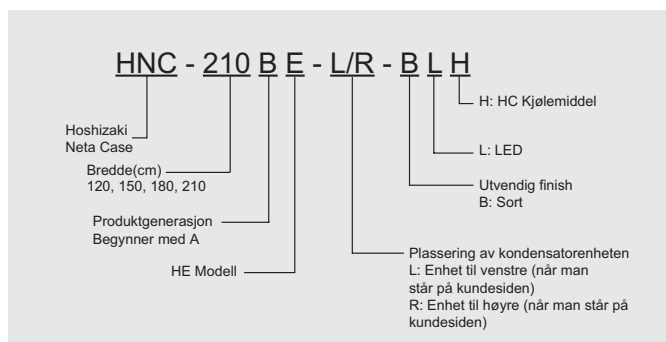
HNC - 210 B E - L/R - B L H

H: HC Kjølemiddel

Hoshizaki
Neta Case

L: LED

Bredde(cm)
120, 150, 180, 210

Utvendig finish
B: Sort

Produktgenerasjon
Begynner med A

HE Modell

Plassering av kondensatorenheten
L: Enhet til venstre (når man står på kundesiden)
R: Enhet til høyre (når man står på kundesiden)